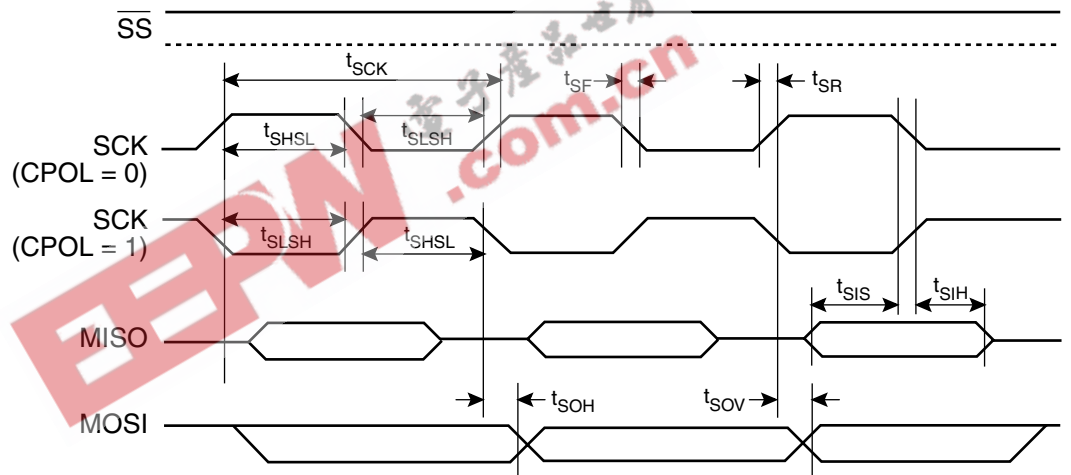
$\overline{SS}$

$t_{SCK}$

$t_{SF}$

$t_{SR}$

SCK (CPOL = 0)

$t_{SHSL}$

$t_{SLSH}$

SCK (CPOL = 1)

$t_{SLSH}$

$t_{SHSL}$

$t_{SIS}$

$t_{SIH}$

MISO

$t_{SOH}$

$t_{SOV}$

MOSI

电子产品世界

EEPW.com.cn